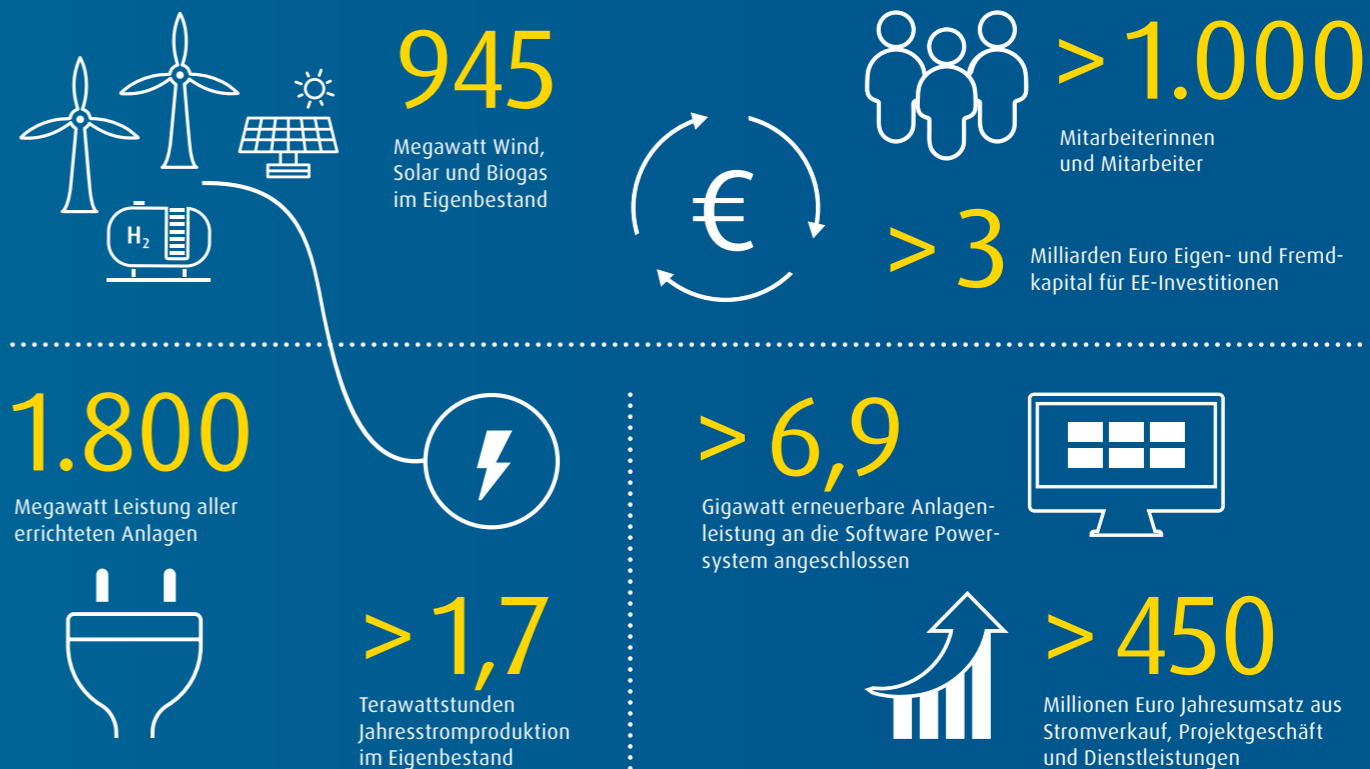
$H_2$

945

Megawatt Wind, Solar und Biogas im Eigenbestand

€

> 1.000

Mitarbeiterinnen und Mitarbeiter

> 3

Milliarden Euro Eigen- und Fremdkapital für EE-Investitionen

1.800

Megawatt Leistung aller errichteten Anlagen

> 1,7

Terawattstunden Jahresstromproduktion im Eigenbestand

> 6,9

Gigawatt erneuerbare Anlagenleistung an die Software Powersystem angeschlossen

> 450

Millionen Euro Jahresumsatz aus Stromverkauf, Projektgeschäft und Dienstleistungen